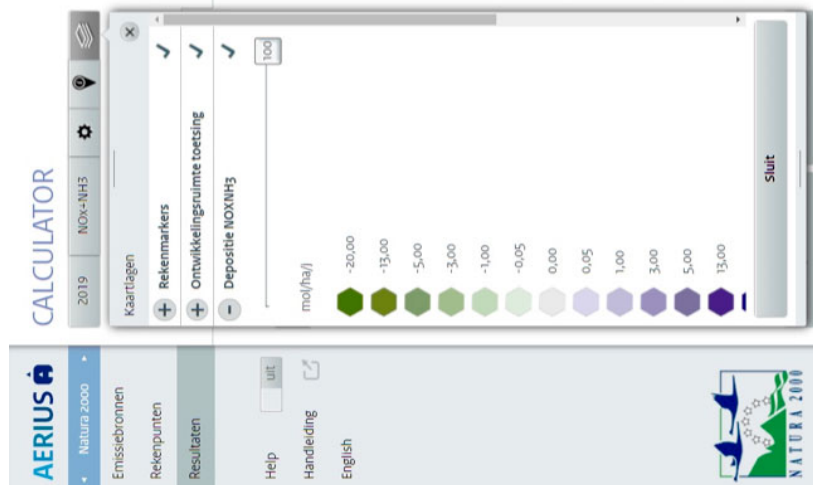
AERIUS
Natura 2000
Emissiebronnen
Rekenpunten
Resultaten
Help
uit
Handleiding
English
NATURA 2000

CALCULATOR
2019
NOx+NH3
Kaartlagen
Rekenmarkers
Ontwikkelingsruimte toetsing
Depositie NOXNH3
100
mol/ha/j
-20,00
-13,00
-5,00
-3,00
-1,00
-0,05
0,00
0,05
1,00
3,00
5,00
13,00
Sluit